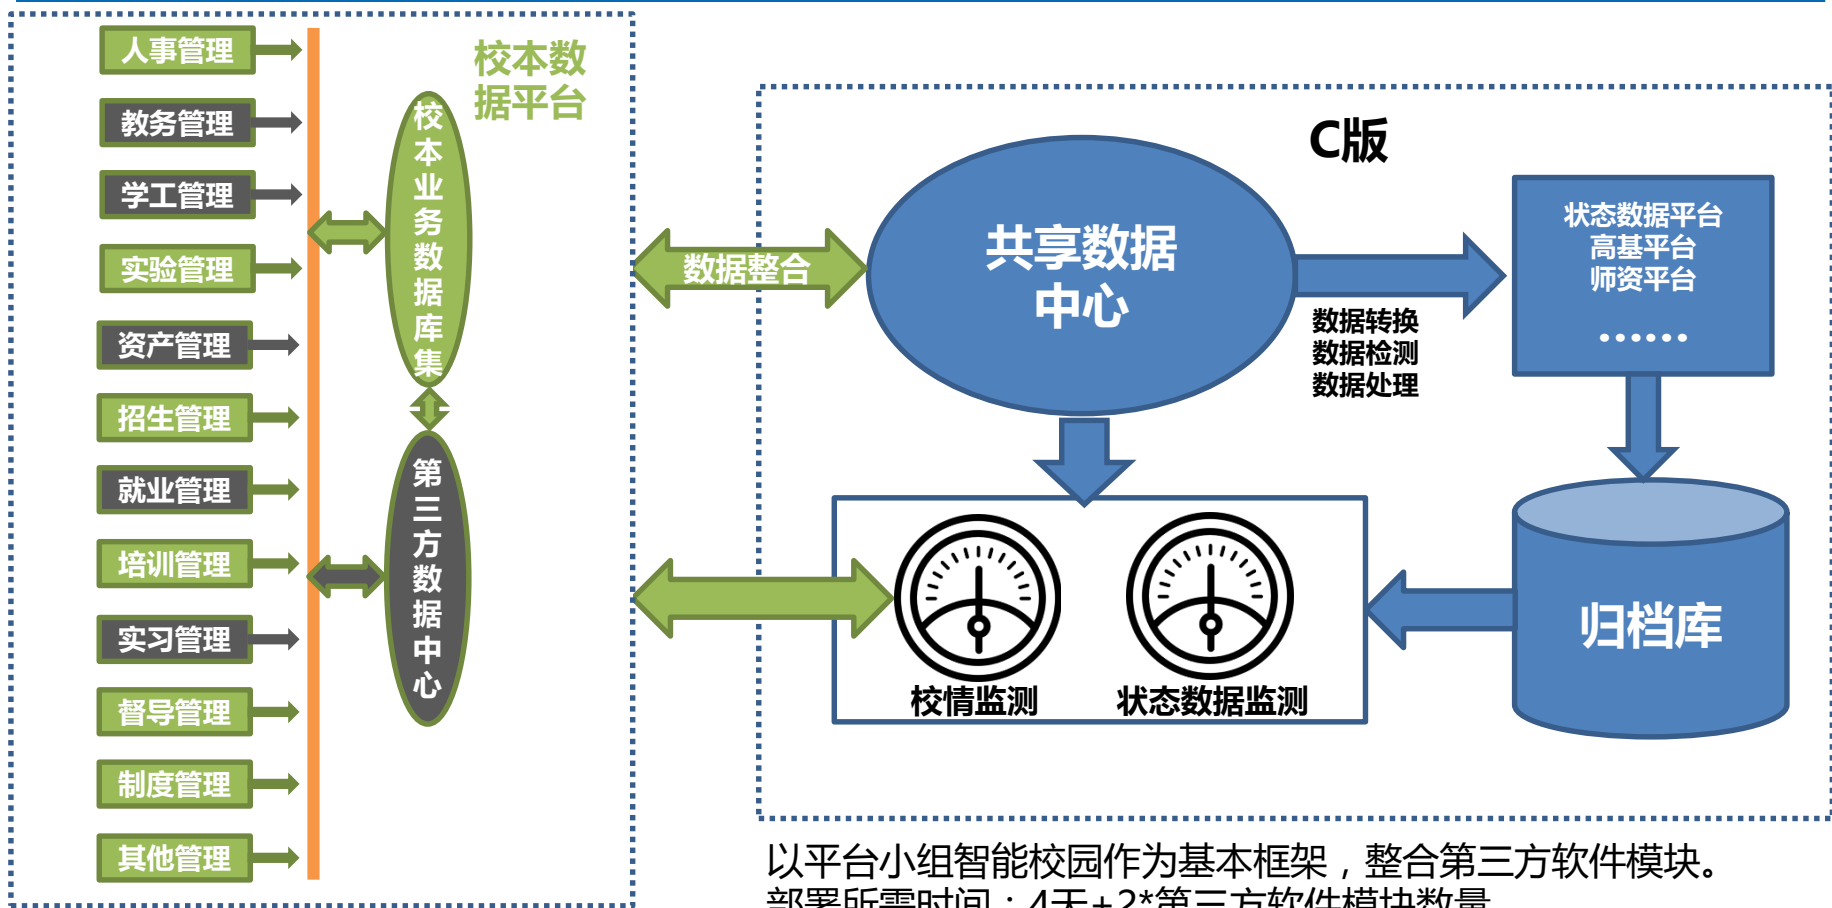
人事管理
教务管理
学工管理
实验管理
资产管理
招生管理
就业管理
培训管理
实习管理
督导管理
制度管理
其他管理

校本数据平台

校本业务数据库集

第三方数据中心

数据整合

C版

共享数据中心

数据转换
数据检测
数据处理

状态数据平台
高基平台
师资平台
……

校情监测
状态数据监测

归档库

以平台小组智能校园作为基本框架，整合第三方软件模块。
部署所需时间：4天+2*第三方软件模块数量